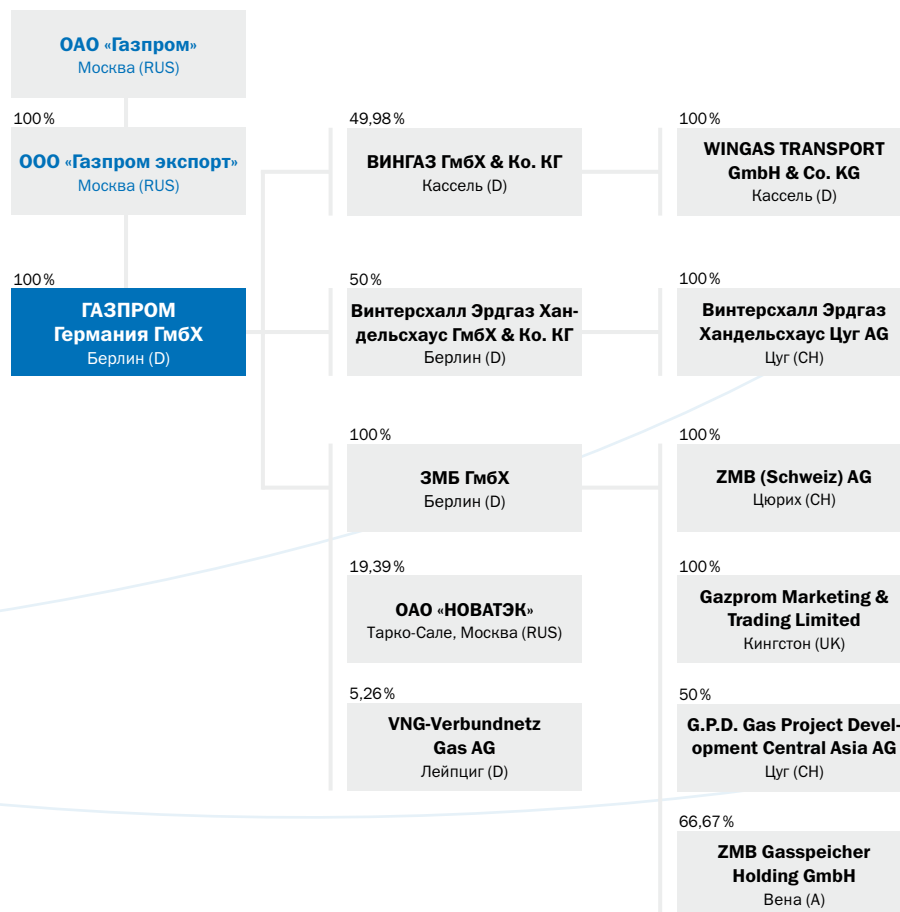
ОАО «Газпром»
Москва (RUS)

100 %

ООО «Газпром экспорт»
Москва (RUS)

100 %

ГАЗПРОМ Германия ГмбХ
Берлин (D)

49,98 %

ВИНГАЗ ГмбХ & Ко. КГ
Кассель (D)

50 %

Винтерсхалл Эрдгаз Handельсхаус ГмбХ & Ко. КГ
Берлин (D)

100 %

ЗМБ ГмбХ
Берлин (D)

19,39 %

ОАО «НОВАТЭК»
Тарко-Сале, Москва (RUS)

5,26 %

VNG-Verbundnetz Gas AG
Лейпциг (D)

100 %

WINGAS TRANSPORT GmbH & Co. KG
Кассель (D)

100 %

Винтерсхалл Эрдгаз Хандельсхаус Цуг AG
Цуг (CH)

100 %

ZMB (Schweiz) AG
Цюрих (CH)

100 %

Gazprom Marketing & Trading Limited
Кингстон (UK)

50 %

G.P.D. Gas Project Development Central Asia AG
Цуг (CH)

66,67 %

ZMB Gasspeicher Holding GmbH
Вена (A)